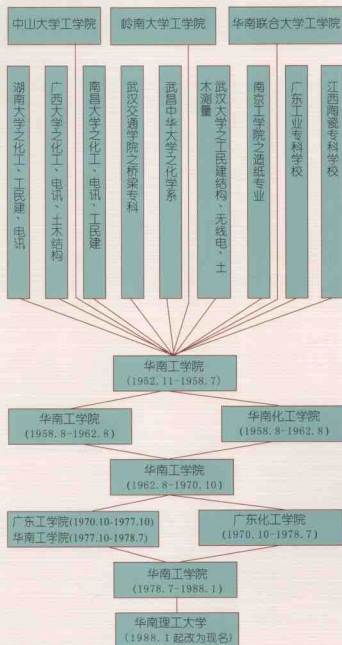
中山大学工学院

岭南大学工学院

华南联合大学工学院

湖南大学之化工、土木建、电讯

广西大学之化工、电讯、土木结构

南昌大学之化工、电讯、土民建

武汉交通学院之桥梁专科

武昌中华大学之化学系

武汉大学之工民建结构、无线电、土木测量

南京工学院之造纸专业

广东工业专科学校

江西陶瓷专科学校

华南工学院
(1952. 11-1958. 7)

华南工学院
(1958. 8-1962. 8)

华南化工学院
(1958. 8-1962. 8)

华南工学院
(1962. 8-1970. 10)

广东工学院(1970.10-1977.10)
华南工学院(1977.10-1978.7)

广东化工学院
(1970. 10-1978. 7)

华南工学院
(1978. 7-1988. 1)

华南理工大学
(1988. 1 起改为现名)